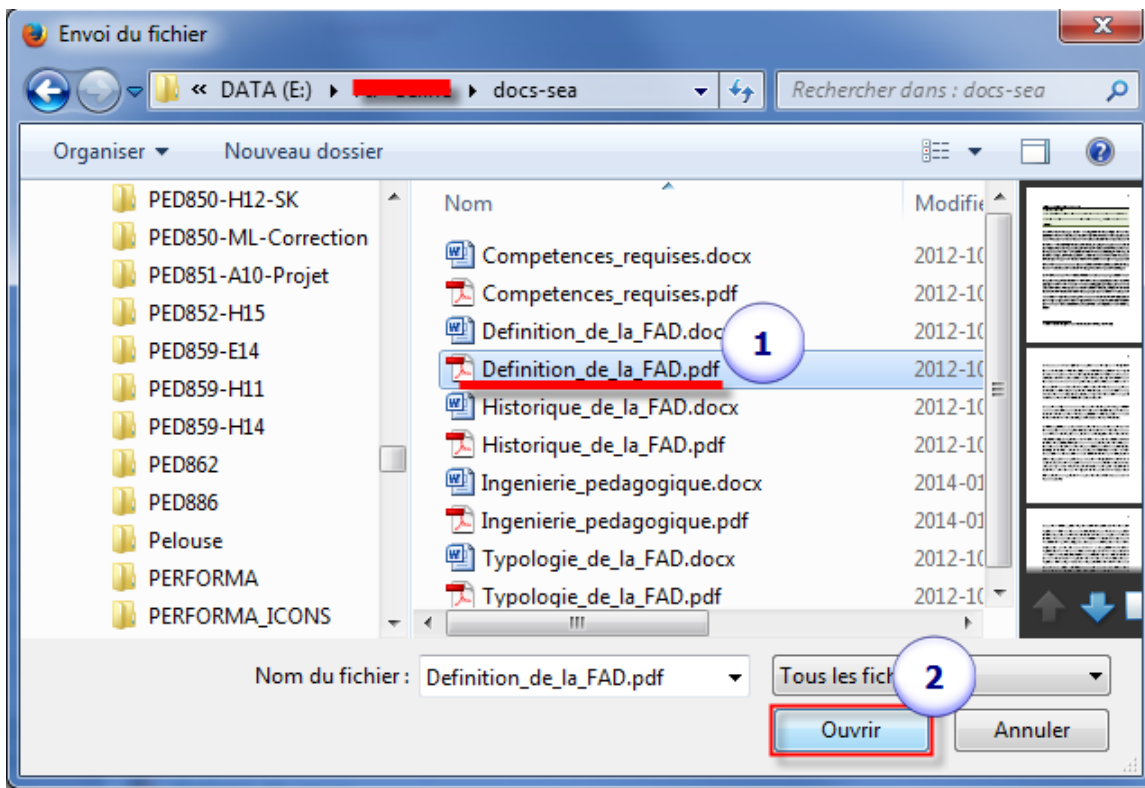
Envoi du fichier

« DATA (E:) ▸ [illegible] ▸ docs-sea

Rechercher dans : docs-sea

Organiser ▾ Nouveau dossier

PED850-H12-SK
PED850-ML-Correction
PED851-A10-Projet
PED852-H15
PED859-E14
PED859-H11
PED859-H14
PED862
PED886
Pelouse
PERFORMA
PERFORMA_ICONS

| Nom | Modifi |
|---|---|
| Competences_requises.docx | 2012-10 |
| Competences_requises.pdf | 2012-10 |
| Definition_de_la_FAD.docx | 2012-10 |
| Definition_de_la_FAD.pdf | 2012-10 |
| Historique_de_la_FAD.docx | 2012-10 |
| Historique_de_la_FAD.pdf | 2012-10 |
| Ingenierie_pedagogique.docx | 2014-01 |
| Ingenierie_pedagogique.pdf | 2014-01 |
| Typologie_de_la_FAD.docx | 2012-10 |
| Typologie_de_la_FAD.pdf | 2012-10 |

1

Nom du fichier : Definition_de_la_FAD.pdf

Tous les fich

2

Ouvrir Annuler